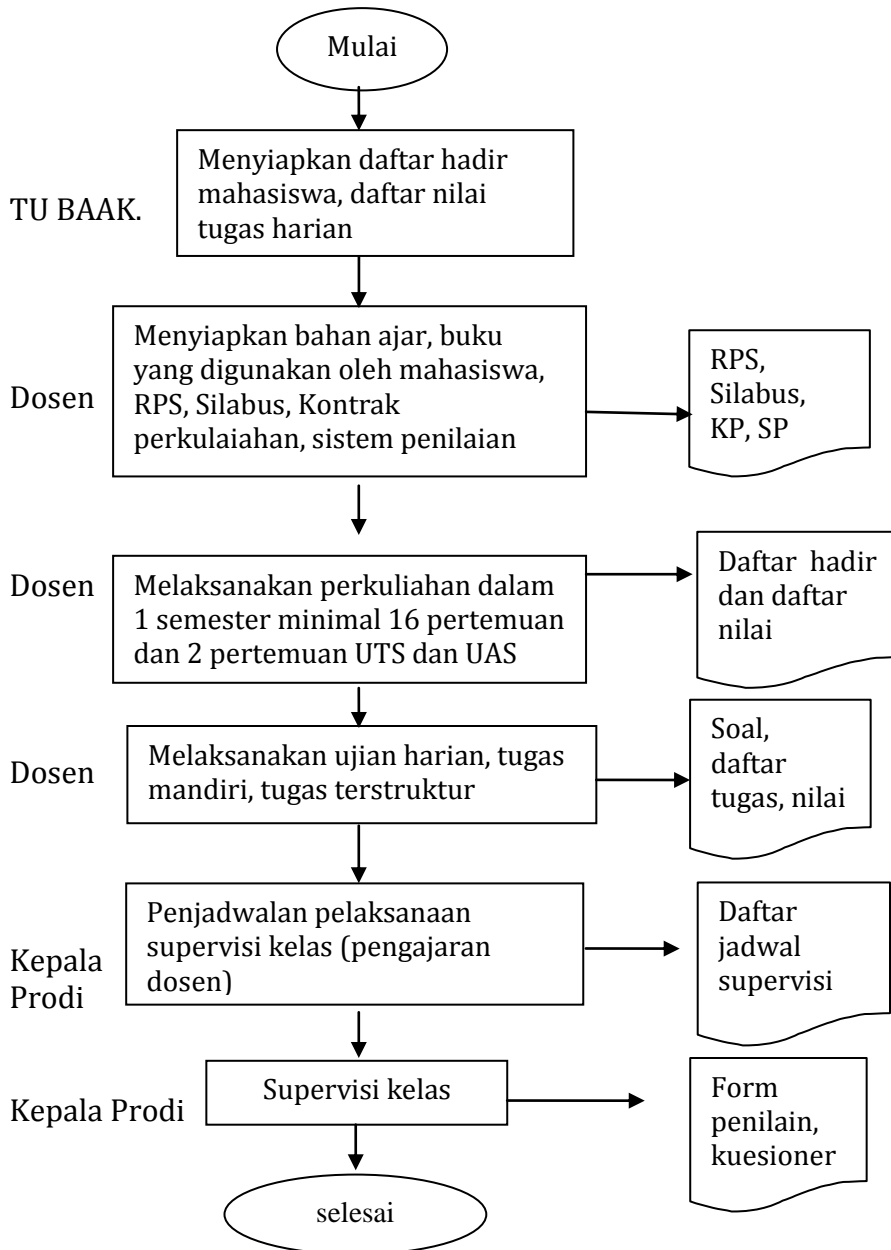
Mulai

TU BAAK.

Menyiapkan daftar hadir mahasiswa, daftar nilai tugas harian

Dosen

Menyiapkan bahan ajar, buku yang digunakan oleh mahasiswa, RPS, Silabus, Kontrak perkulaiahan, sistem penilaian

RPS, Silabus, KP, SP

Dosen

Melaksanakan perkuliahan dalam 1 semester minimal 16 pertemuan dan 2 pertemuan UTS dan UAS

Daftar hadir dan daftar nilai

Dosen

Melaksanakan ujian harian, tugas mandiri, tugas terstruktur

Soal, daftar tugas, nilai

Kepala Prodi

Penjadwalan pelaksanaan supervisi kelas (pengajaran dosen)

Daftar jadwal supervisi

Kepala Prodi

Supervisi kelas

Form penilain, kuesioner

selesai